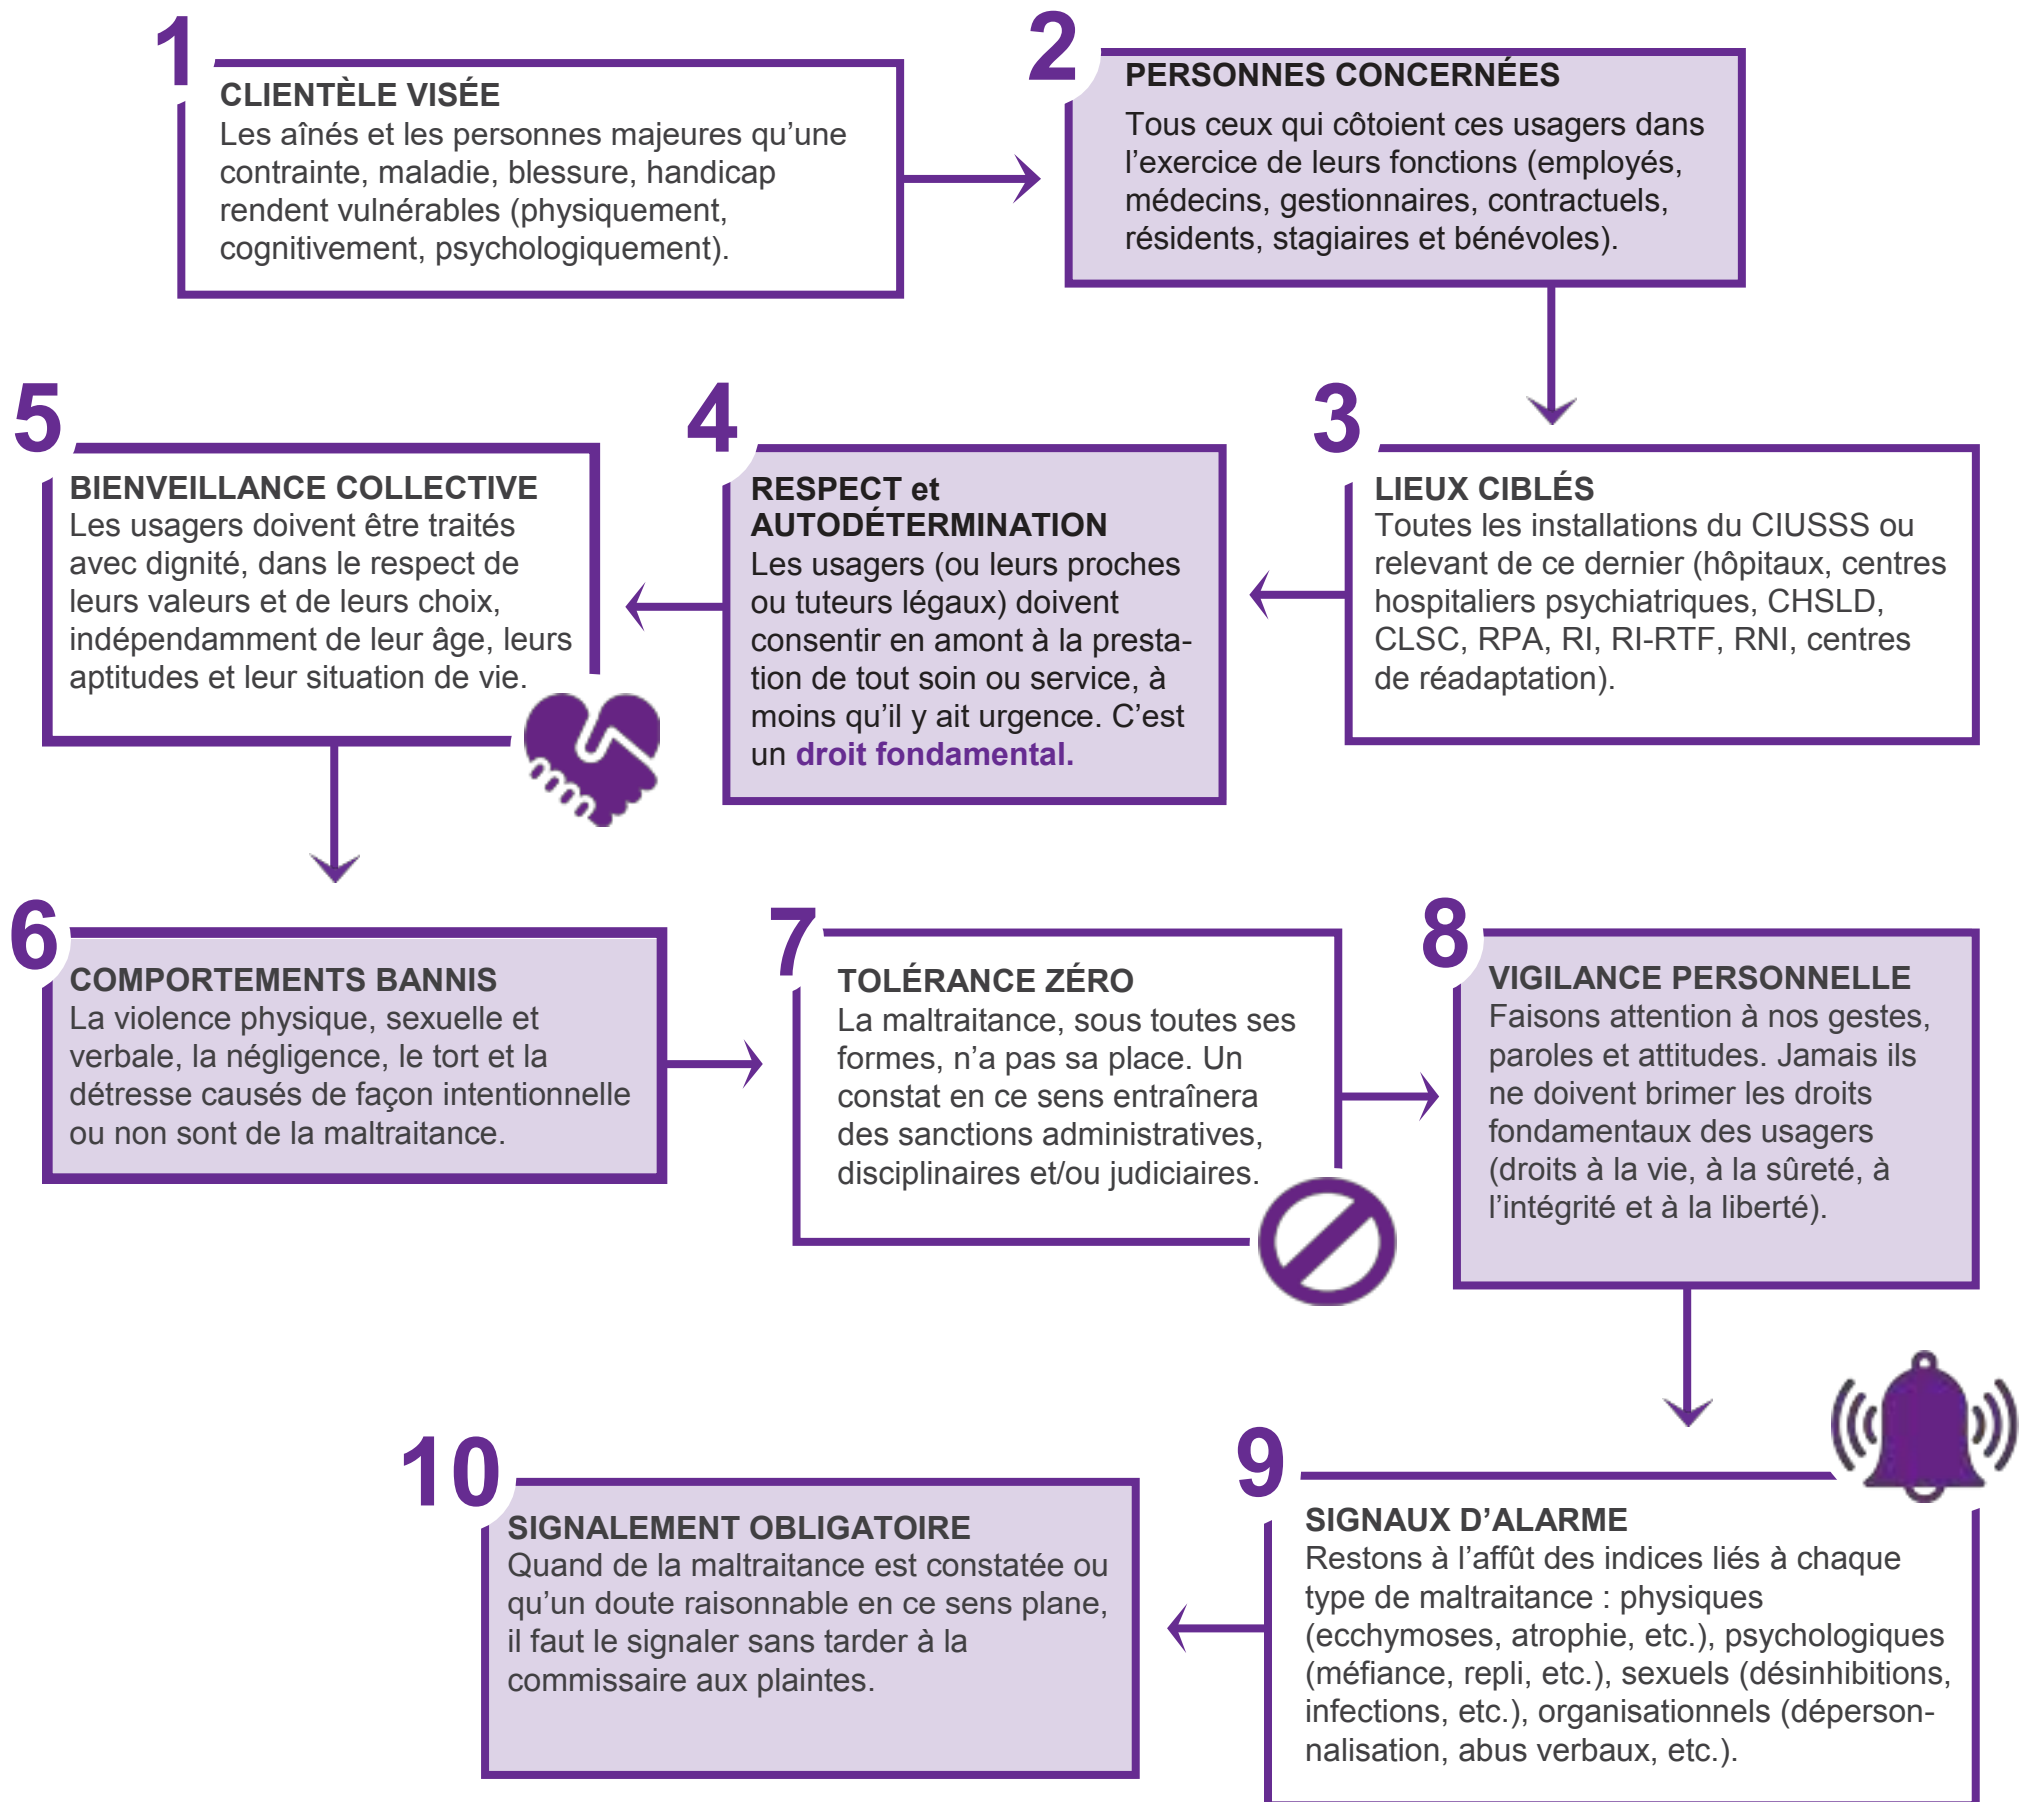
1
CLIENTÈLE VISÉE
Les aînés et les personnes majeures qu'une contrainte, maladie, blessure, handicap rendent vulnérables (physiquement, cognitivement, psychologiquement).

2
PERSONNES CONCERNÉES
Tous ceux qui côtoient ces usagers dans l'exercice de leurs fonctions (employés, médecins, gestionnaires, contractuels, résidents, stagiaires et bénévoles).

3
LIEUX CIBLÉS
Toutes les installations du CIUSSS ou relevant de ce dernier (hôpitaux, centres hospitaliers psychiatriques, CHSLD, CLSC, RPA, RI, RI-RTF, RNI, centres de réadaptation).

4
RESPECT et AUTODÉTERMINATION
Les usagers (ou leurs proches ou tuteurs légaux) doivent consentir en amont à la prestation de tout soin ou service, à moins qu'il y ait urgence. C'est un droit fondamental.

5
BIENVEILLANCE COLLECTIVE
Les usagers doivent être traités avec dignité, dans le respect de leurs valeurs et de leurs choix, indépendamment de leur âge, leurs aptitudes et leur situation de vie.

6
COMPORTEMENTS BANNIS
La violence physique, sexuelle et verbale, la négligence, le tort et la détresse causés de façon intentionnelle ou non sont de la maltraitance.

7
TOLÉRANCE ZÉRO
La maltraitance, sous toutes ses formes, n'a pas sa place. Un constat en ce sens entraînera des sanctions administratives, disciplinaires et/ou judiciaires.

8
VIGILANCE PERSONNELLE
Faisons attention à nos gestes, paroles et attitudes. Jamais ils ne doivent brimer les droits fondamentaux des usagers (droits à la vie, à la sûreté, à l'intégrité et à la liberté).

9
SIGNAUX D'ALARME
Restons à l'affût des indices liés à chaque type de maltraitance : physiques (ecchymoses, atrophie, etc.), psychologiques (méfiance, repli, etc.), sexuels (désinhibitions, infections, etc.), organisationnels (dépersonnalisation, abus verbaux, etc.).

10
SIGNALEMENT OBLIGATOIRE
Quand de la maltraitance est constatée ou qu'un doute raisonnable en ce sens plane, il faut le signaler sans tarder à la commissaire aux plaintes.